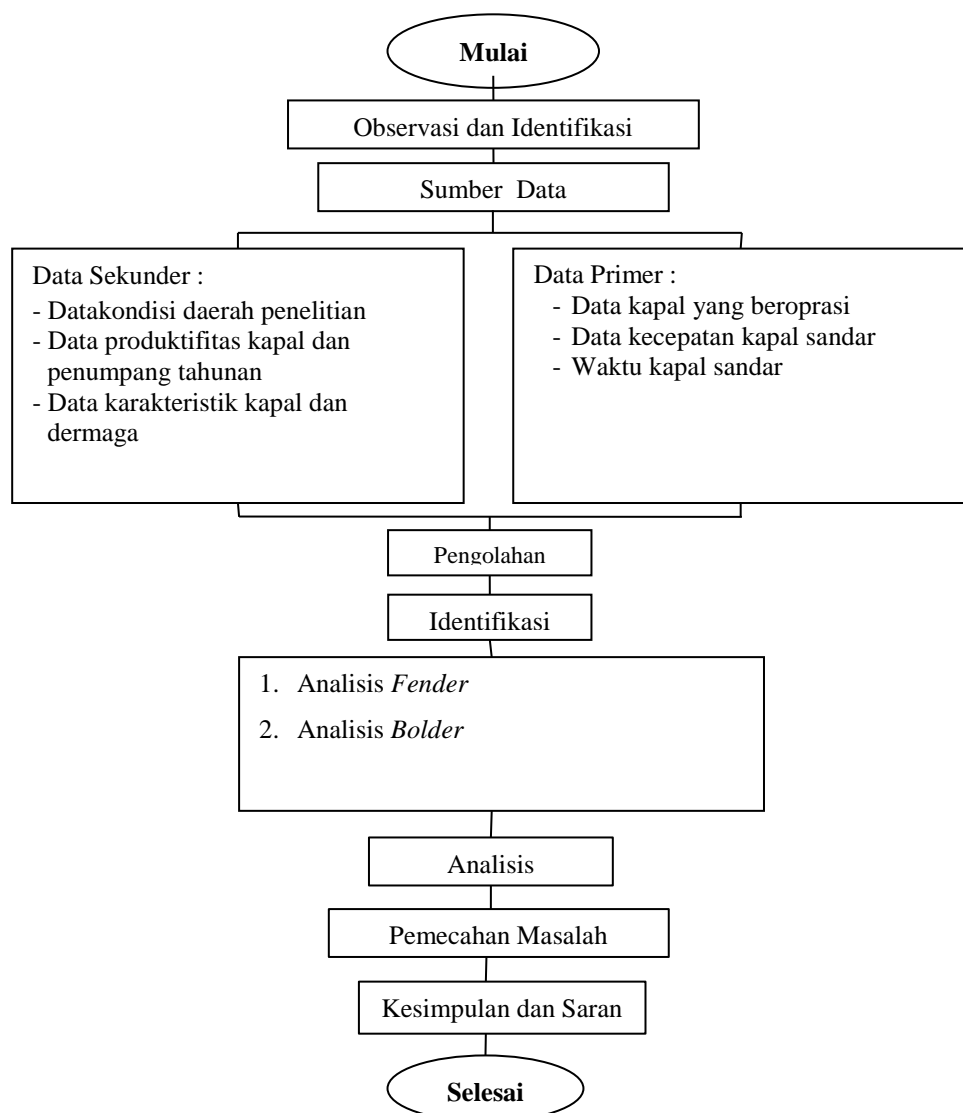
**Mulai**

Observasi dan Identifikasi

Sumber Data

Data Sekunder :
- Datakondisi daerah penelitian
- Data produktifitas kapal dan penumpang tahunan
- Data karakteristik kapal dan dermaga

Data Primer :
- Data kapal yang beroprasi
- Data kecepatan kapal sandar
- Waktu kapal sandar

Pengolahan

Identifikasi

1. Analisis *Fender*
2. Analisis *Bolder*

Analisis

Pemecahan Masalah

Kesimpulan dan Saran

**Selesai**